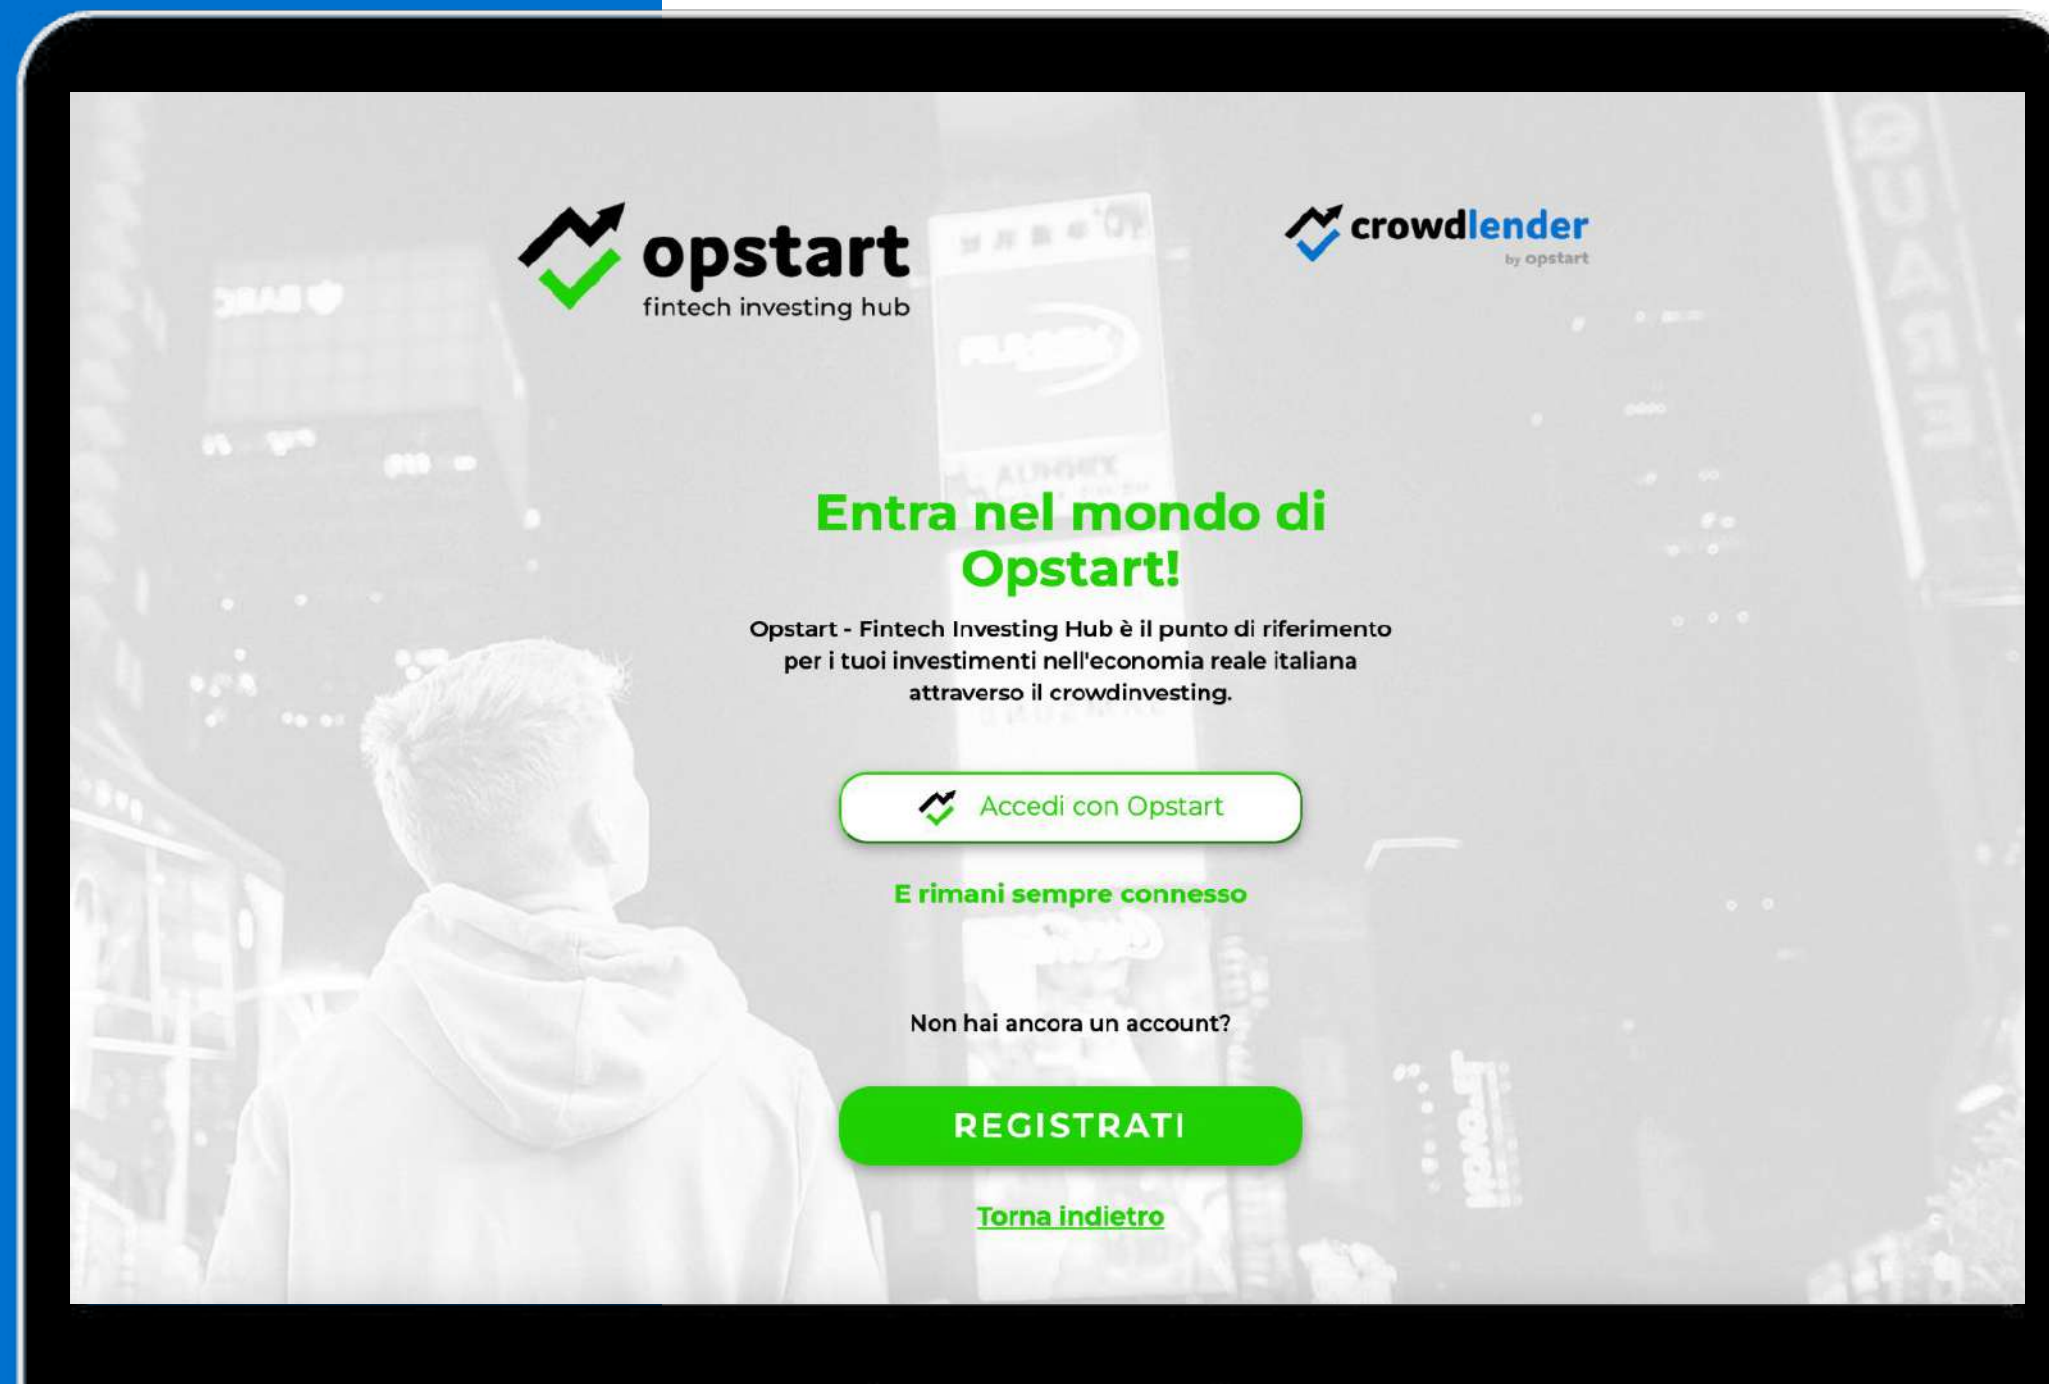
opstart
fintech investing hub

crowdlender
by opstart

Entra nel mondo di Opstart!

Opstart - Fintech Investing Hub è il punto di riferimento per i tuoi investimenti nell'economia reale italiana attraverso il crowdinvesting.

Accedi con Opstart

E rimani sempre connesso

Non hai ancora un account?

REGISTRATI

Torna indietro